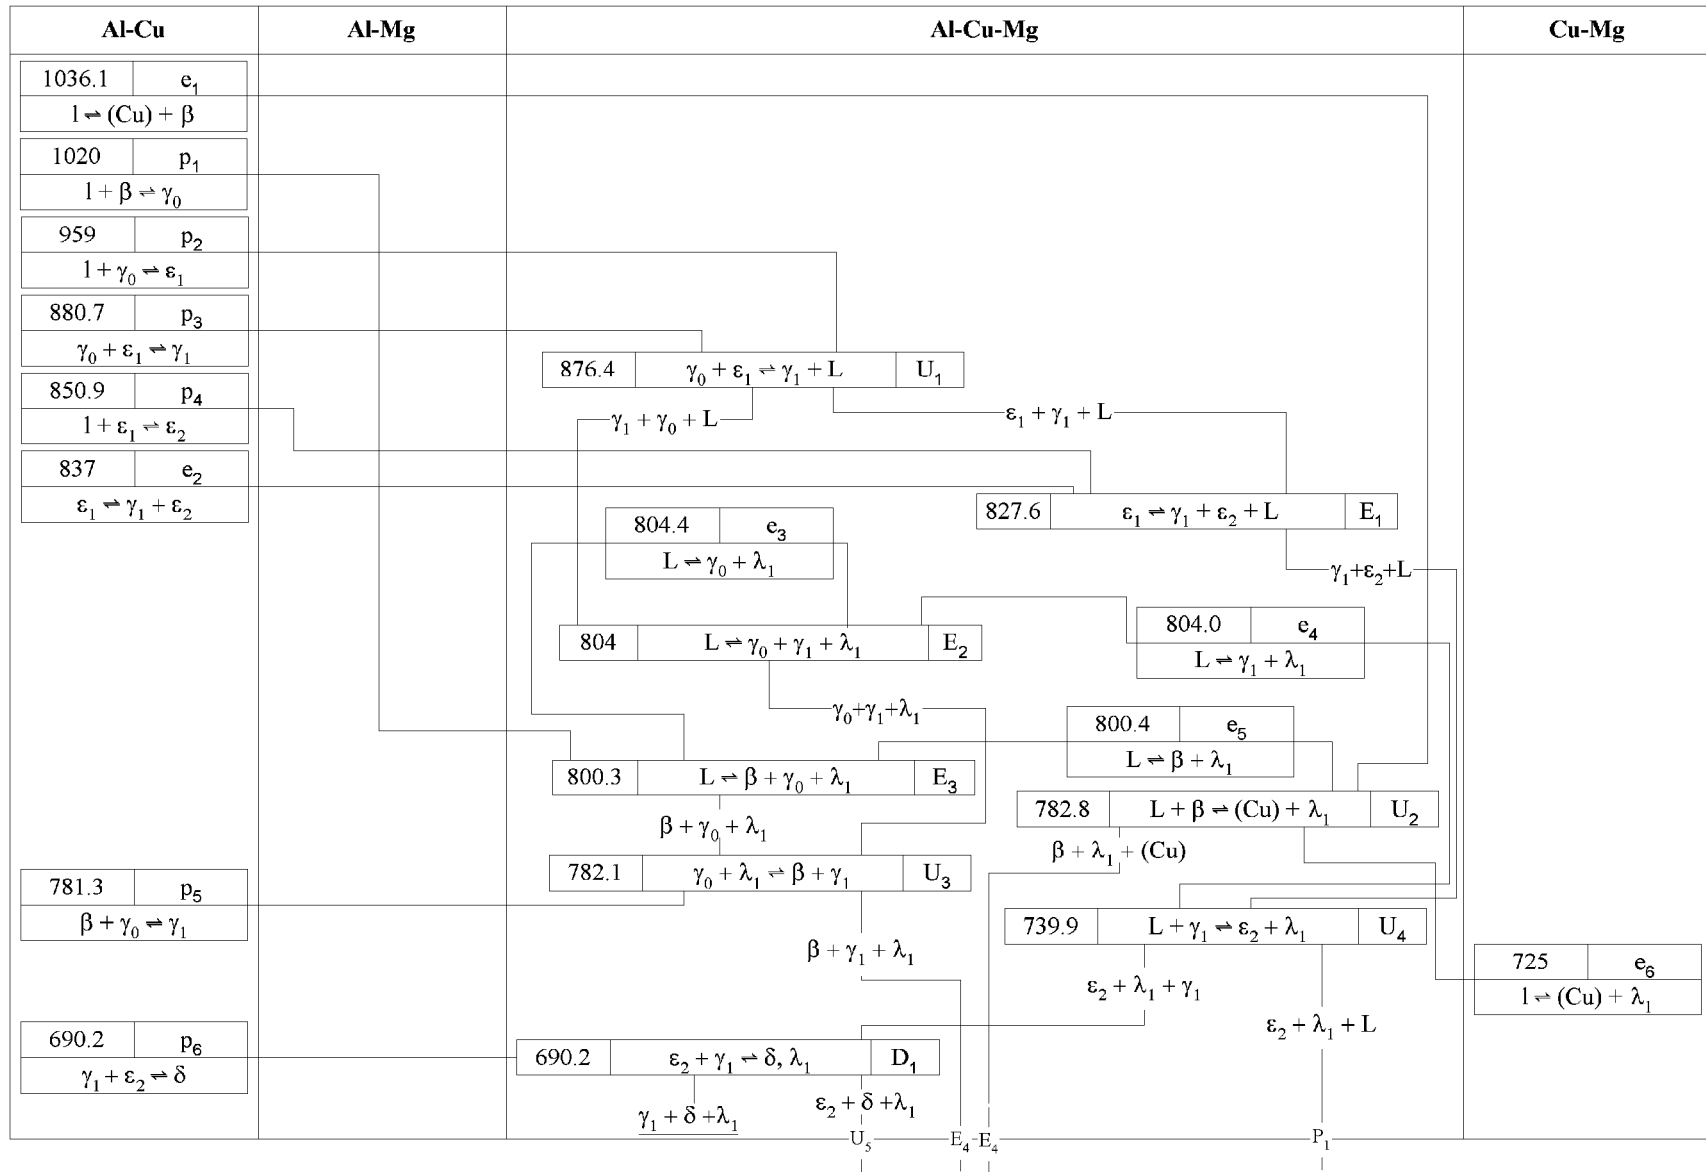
Al-Cu | Al-Mg | Al-Cu-Mg | Cu-Mg

| 1036.1 | $e_1$ |
|---|---|
| $l \rightleftharpoons (Cu) + \beta$ | |

| 1020 | $p_1$ |
|---|---|
| $l + \beta \rightleftharpoons \gamma_0$ | |

| 959 | $p_2$ |
|---|---|
| $l + \gamma_0 \rightleftharpoons \varepsilon_1$ | |

| 880.7 | $p_3$ |
|---|---|
| $\gamma_0 + \varepsilon_1 \rightleftharpoons \gamma_1$ | |

| 850.9 | $p_4$ |
|---|---|
| $l + \varepsilon_1 \rightleftharpoons \varepsilon_2$ | |

| 837 | $e_2$ |
|---|---|
| $\varepsilon_1 \rightleftharpoons \gamma_1 + \varepsilon_2$ | |

| 876.4 | $\gamma_0 + \varepsilon_1 \rightleftharpoons \gamma_1 + L$ | $U_1$ |
|---|---|---|

$\gamma_1 + \gamma_0 + L$

$\varepsilon_1 + \gamma_1 + L$

| 827.6 | $\varepsilon_1 \rightleftharpoons \gamma_1 + \varepsilon_2 + L$ | $E_1$ |
|---|---|---|

| 804.4 | $e_3$ |
|---|---|
| $L \rightleftharpoons \gamma_0 + \lambda_1$ | |

$\gamma_1+\varepsilon_2+L$

| 804.0 | $e_4$ |
|---|---|
| $L \rightleftharpoons \gamma_1 + \lambda_1$ | |

| 804 | $L \rightleftharpoons \gamma_0 + \gamma_1 + \lambda_1$ | $E_2$ |
|---|---|---|

$\gamma_0+\gamma_1+\lambda_1$

| 800.4 | $e_5$ |
|---|---|
| $L \rightleftharpoons \beta + \lambda_1$ | |

| 800.3 | $L \rightleftharpoons \beta + \gamma_0 + \lambda_1$ | $E_3$ |
|---|---|---|

| 782.8 | $L + \beta \rightleftharpoons (Cu) + \lambda_1$ | $U_2$ |
|---|---|---|

$\beta + \gamma_0 + \lambda_1$

$\beta + \lambda_1 + (Cu)$

| 781.3 | $p_5$ |
|---|---|
| $\beta + \gamma_0 \rightleftharpoons \gamma_1$ | |

| 782.1 | $\gamma_0 + \lambda_1 \rightleftharpoons \beta + \gamma_1$ | $U_3$ |
|---|---|---|

| 739.9 | $L + \gamma_1 \rightleftharpoons \varepsilon_2 + \lambda_1$ | $U_4$ |
|---|---|---|

$\beta + \gamma_1 + \lambda_1$

| 725 | $e_6$ |
|---|---|
| $l \rightleftharpoons (Cu) + \lambda_1$ | |

$\varepsilon_2 + \lambda_1 + \gamma_1$

$\varepsilon_2 + \lambda_1 + L$

| 690.2 | $p_6$ |
|---|---|
| $\gamma_1 + \varepsilon_2 \rightleftharpoons \delta$ | |

| 690.2 | $\varepsilon_2 + \gamma_1 \rightleftharpoons \delta, \lambda_1$ | $D_1$ |
|---|---|---|

$\gamma_1 + \delta + \lambda_1$

$\varepsilon_2 + \delta + \lambda_1$

$U_5$ $E_4$ $E_4$ $P_1$